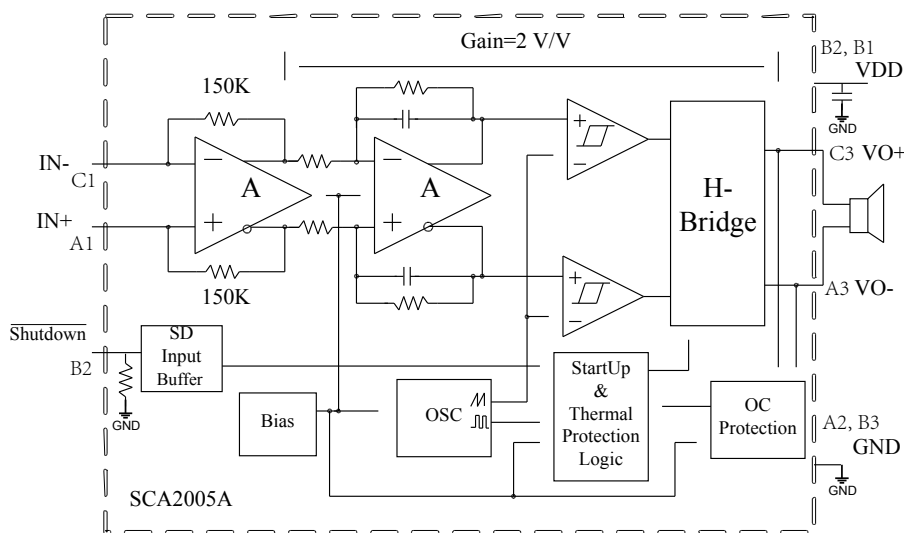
Gain=2 V/V

B2, B1
VDD
GND

150K
IN-
C1
A
IN+
A1
150K
A
+
-
+
-
+
-
+
-

H-
Bridge

C3 VO+
A3 VO-

$\overline{\text{Shutdown}}$
B2
GND
SD
Input
Buffer

StartUp
&
Thermal
Protection
Logic

Bias
OSC
OC
Protection

A2, B3
GND
GND

SCA2005A